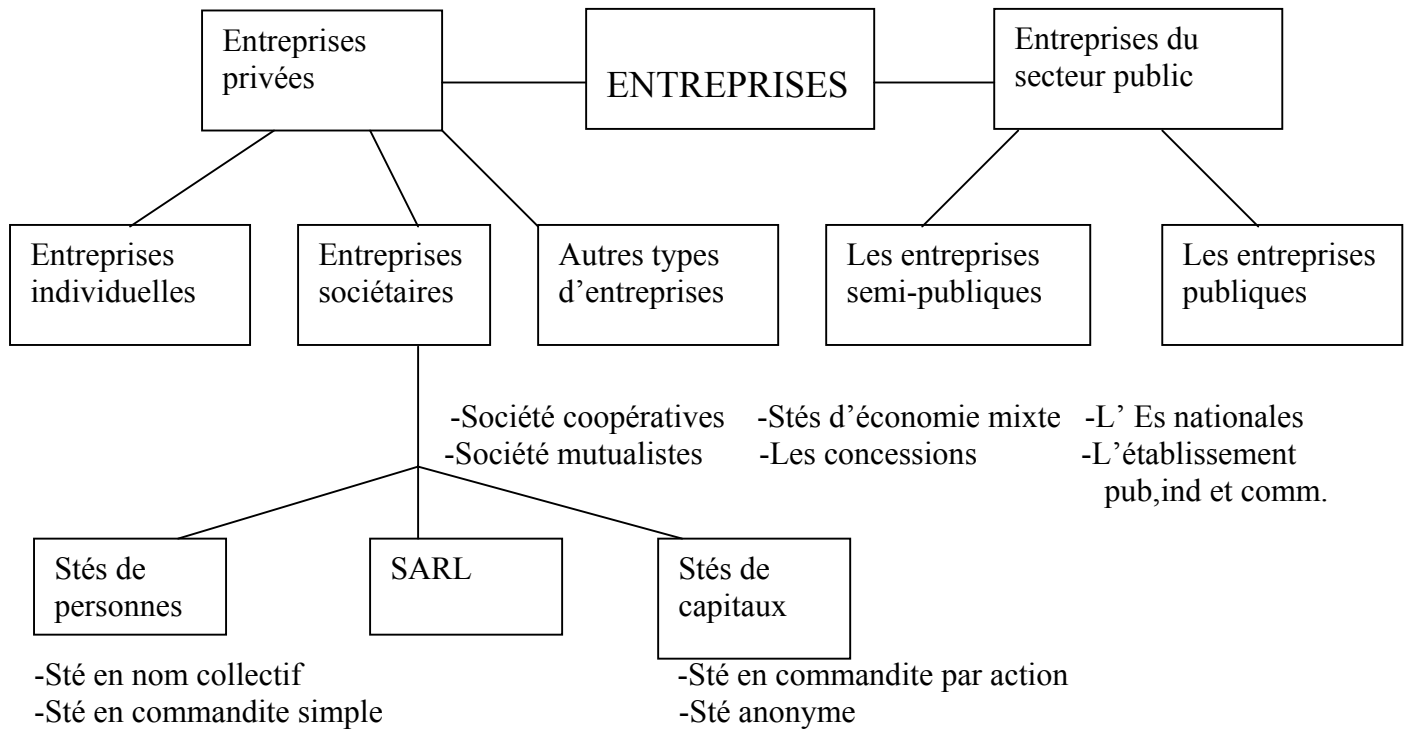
Entreprises privées

ENTREPRISES

Entreprises du secteur public

Entreprises individuelles

Entreprises sociétaires

Autres types d'entreprises

Les entreprises semi-publiques

Les entreprises publiques

-Société coopératives
-Société mutualistes

-Stés d'économie mixte
-Les concessions

-L' Es nationales
-L'établissement pub,ind et comm.

Stés de personnes

SARL

Stés de capitaux

-Sté en nom collectif
-Sté en commandite simple

-Sté en commandite par action
-Sté anonyme